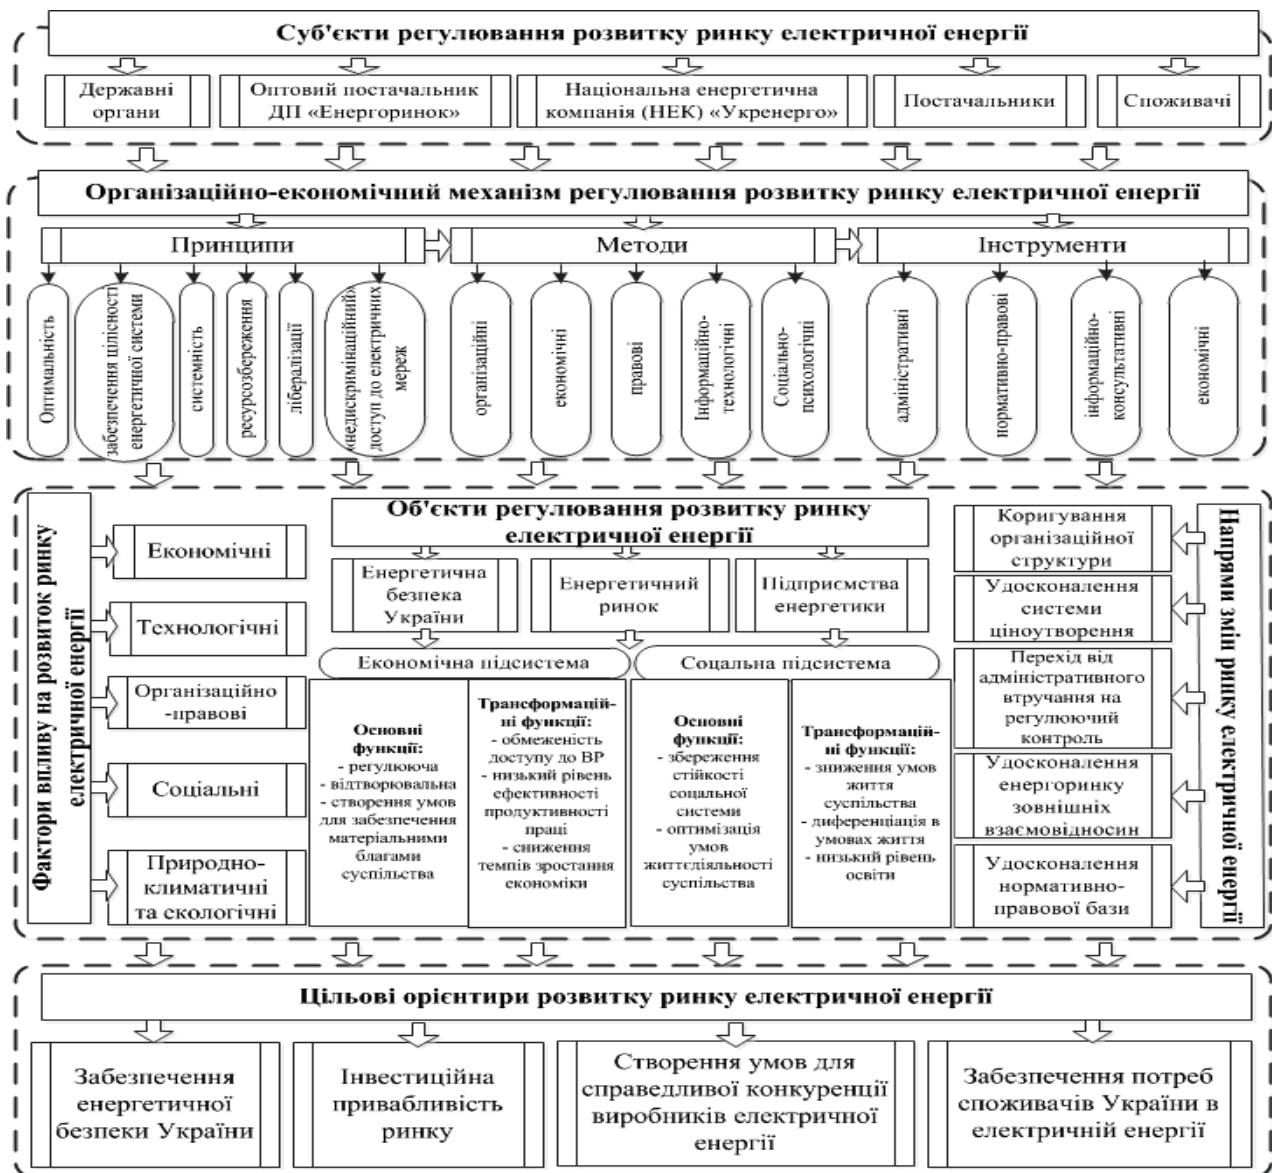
Суб'єкти регулювання розвитку ринку електричної енергії

Державні органи

Оптовий постачальник ДП «Енергоринок»

Національна енергетична компанія (НЕК) «Укренерго»

Постачальники

Споживачі

Організаційно-економічний механізм регулювання розвитку ринку електричної енергії

Принципи

Методи

Інструменти

Оптимальність

забезпечення цілісності енергетичної системи

системність

ресурсозбереження

лібералізації

недискримінаційний доступ до електричних мереж

організаційні

економічні

правові

Інформаційно-технологічні

Соціально-психологічні

адміністративні

нормативно-правові

інформаційно-консультативні

економічні

Фактори впливу на розвиток ринку електричної енергії

Економічні

Технологічні

Організаційно-правові

Соціальні

Природно-климатичні та екологічні

Об'єкти регулювання розвитку ринку електричної енергії

Енергетична безпека України

Енергетичний ринок

Підприємства енергетики

Економічна підсистема

Соцальна підсистема

Основні функції:
- регулююча
- відтворювальна
- створення умов для забезпечення матеріальними благами суспільства

Трансформаційні функції:
- обмеженість доступу до ВР
- низький рівень ефективності продуктивності праці
- снижения темпів зростання економіки

Основні функції:
- збереження стійкості социальної системи
- оптимізація умов життєдіяльності суспільства

Трансформаційні функції:
- зниження умов життя суспільства
- диференціація в умовах життя
- низький рівень освіти

Напрями змін ринку електричної енергії

Коригування організаційної структури

Удосконалення системи ціноутворення

Перехід від адміністративного втручання на регулюючий контроль

Удосконалення енергоринку зовнішніх взаємовідносин

Удосконалення нормативно-правової бази

Цільові орієнтири розвитку ринку електричної енергії

Забезпечення енергетичної безпеки України

Інвестиційна привабливість ринку

Створення умов для справедливої конкуренції виробників електричної енергії

Забезпечення потреб споживачів України в електричній енергії